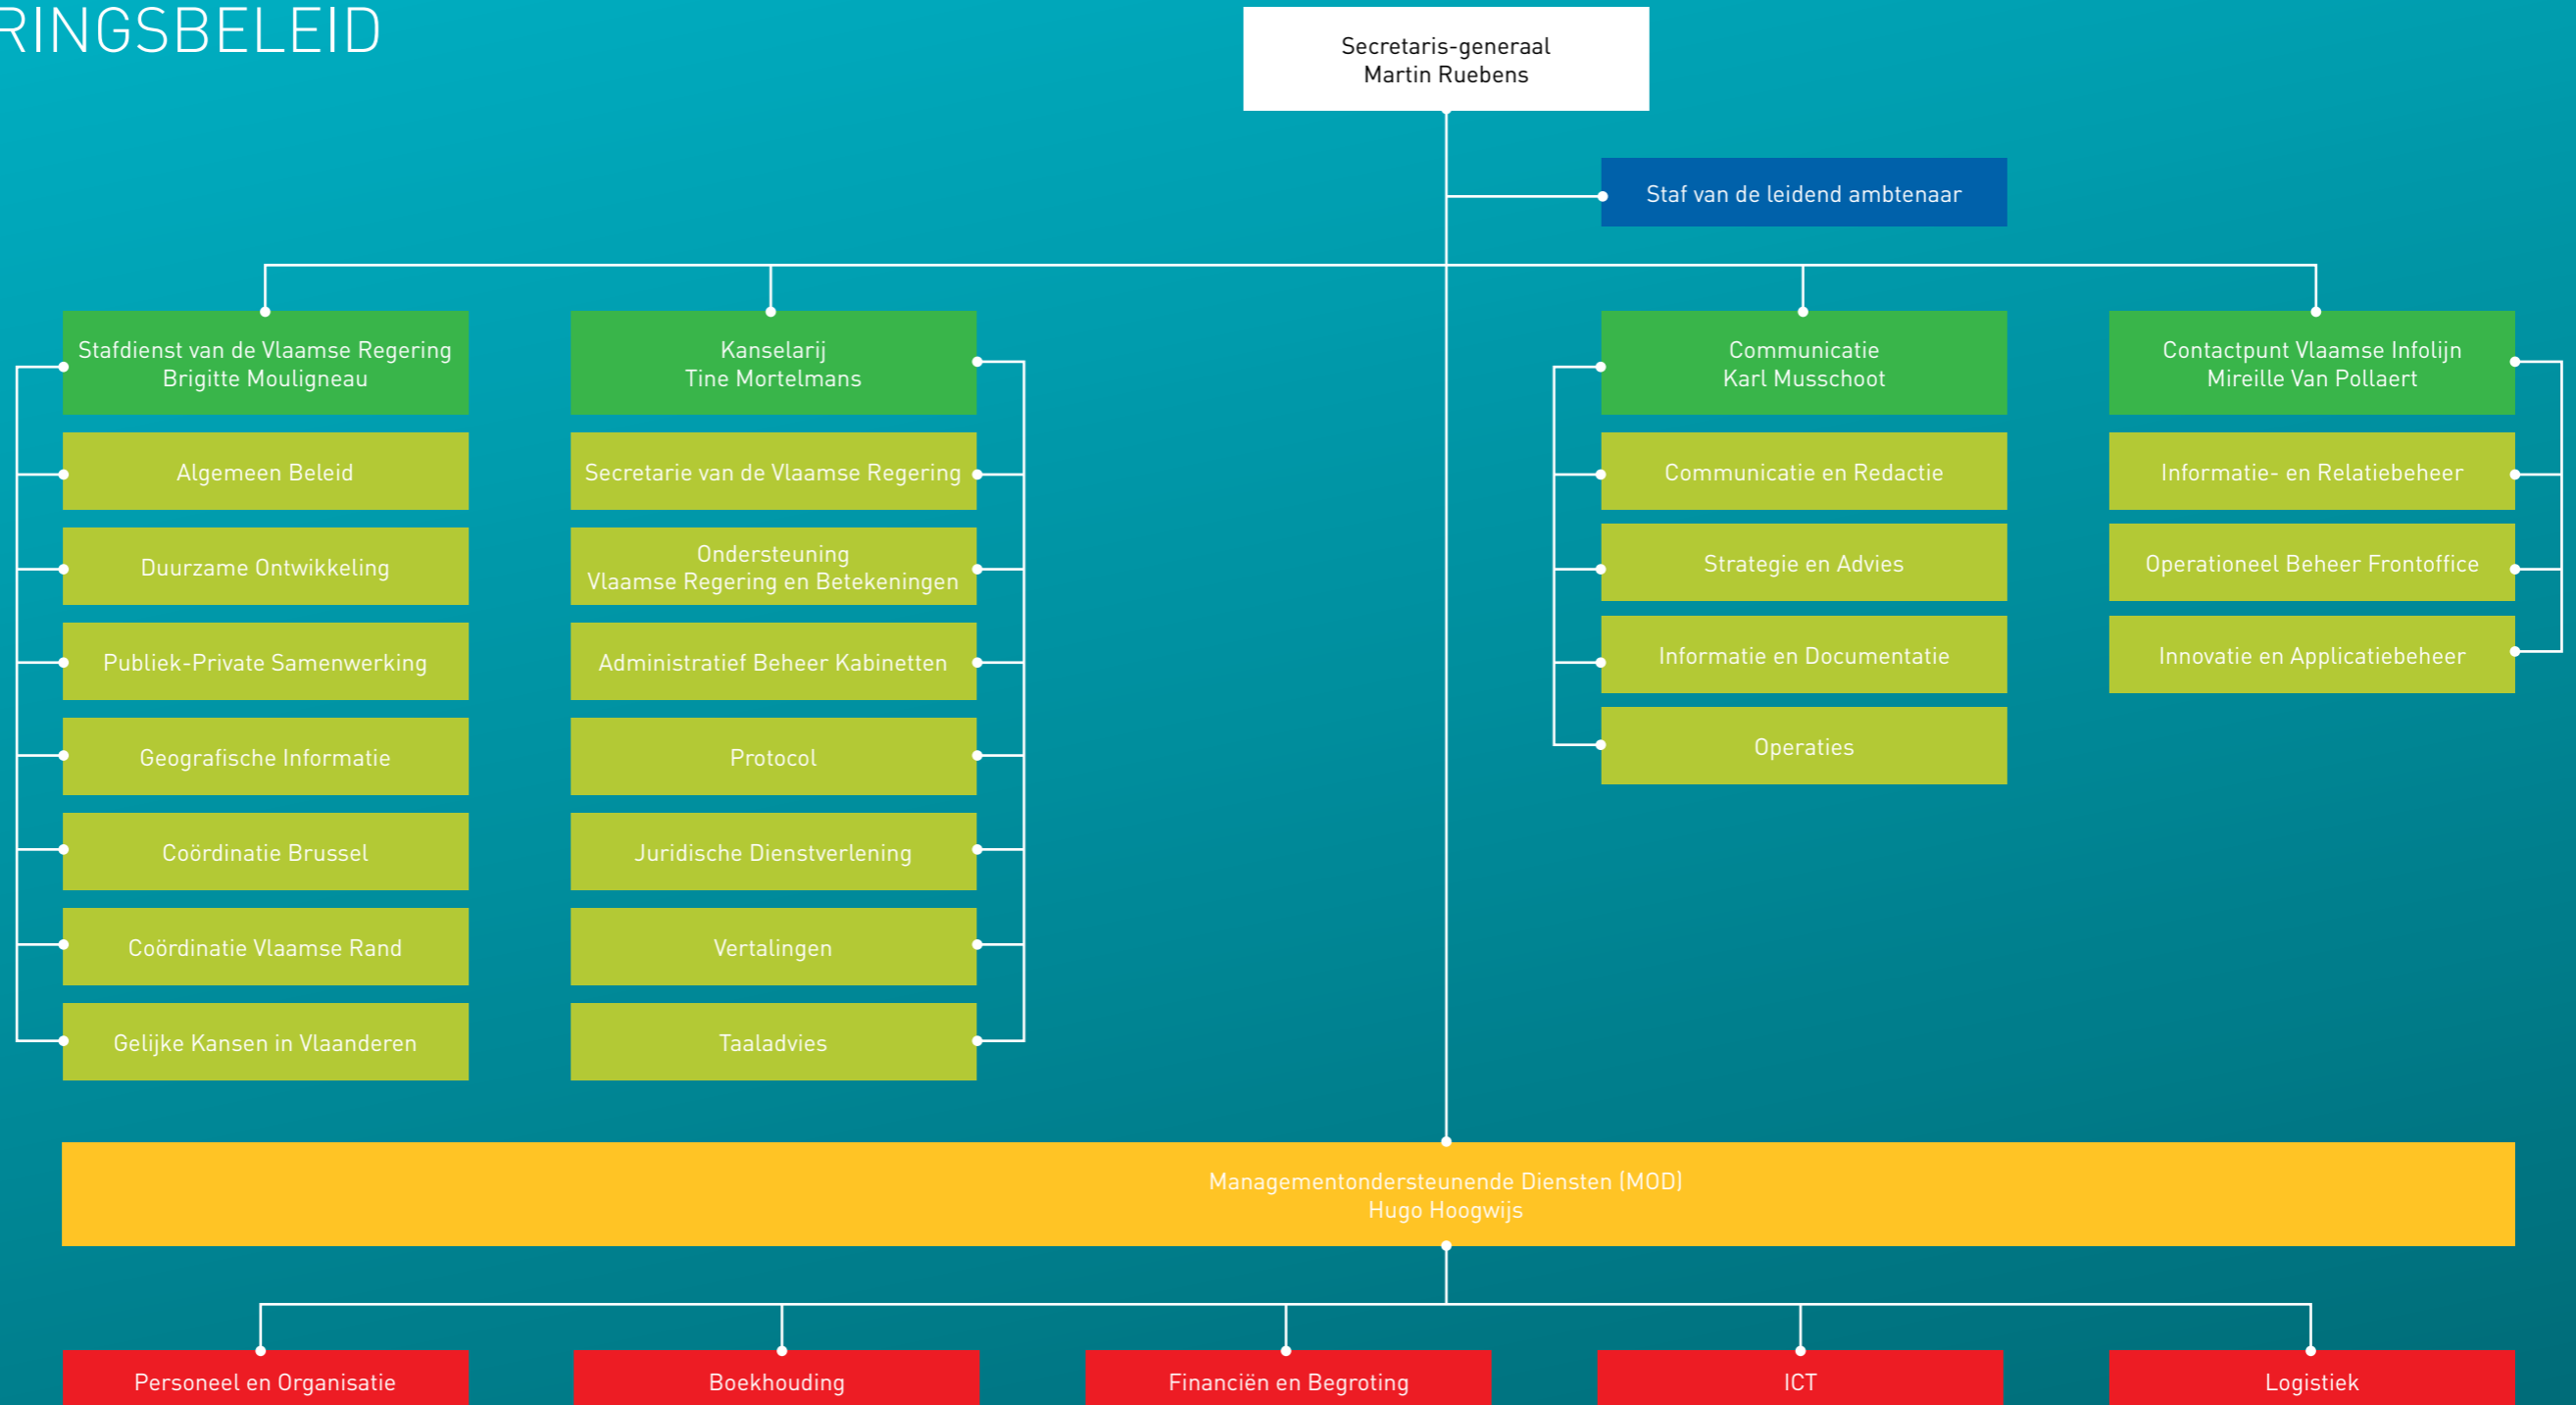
RINGSBELEID

Secretaris-generaal
Martin Ruebens

Staf van de leidend ambtenaar

Stafdienst van de Vlaamse Regering
Brigitte Mouligneau

Algemeen Beleid

Duurzame Ontwikkeling

Publiek-Private Samenwerking

Geografische Informatie

Coördinatie Brussel

Coördinatie Vlaamse Rand

Gelijke Kansen in Vlaanderen

Kanselarij
Tine Mortelmans

Secretarie van de Vlaamse Regering

Ondersteuning
Vlaamse Regering en Betekeningen

Administratief Beheer Kabinetten

Protocol

Juridische Dienstverlening

Vertalingen

Taaladvies

Communicatie
Karl Musschoot

Communicatie en Redactie

Strategie en Advies

Informatie en Documentatie

Operaties

Contactpunt Vlaamse Infolijn
Mireille Van Pollaert

Informatie- en Relatiebeheer

Operationeel Beheer Frontoffice

Innovatie en Applicatiebeheer

Managementondersteunende Diensten (MOD)
Hugo Hoogwijs

Personeel en Organisatie

Boekhouding

Financiën en Begroting

ICT

Logistiek